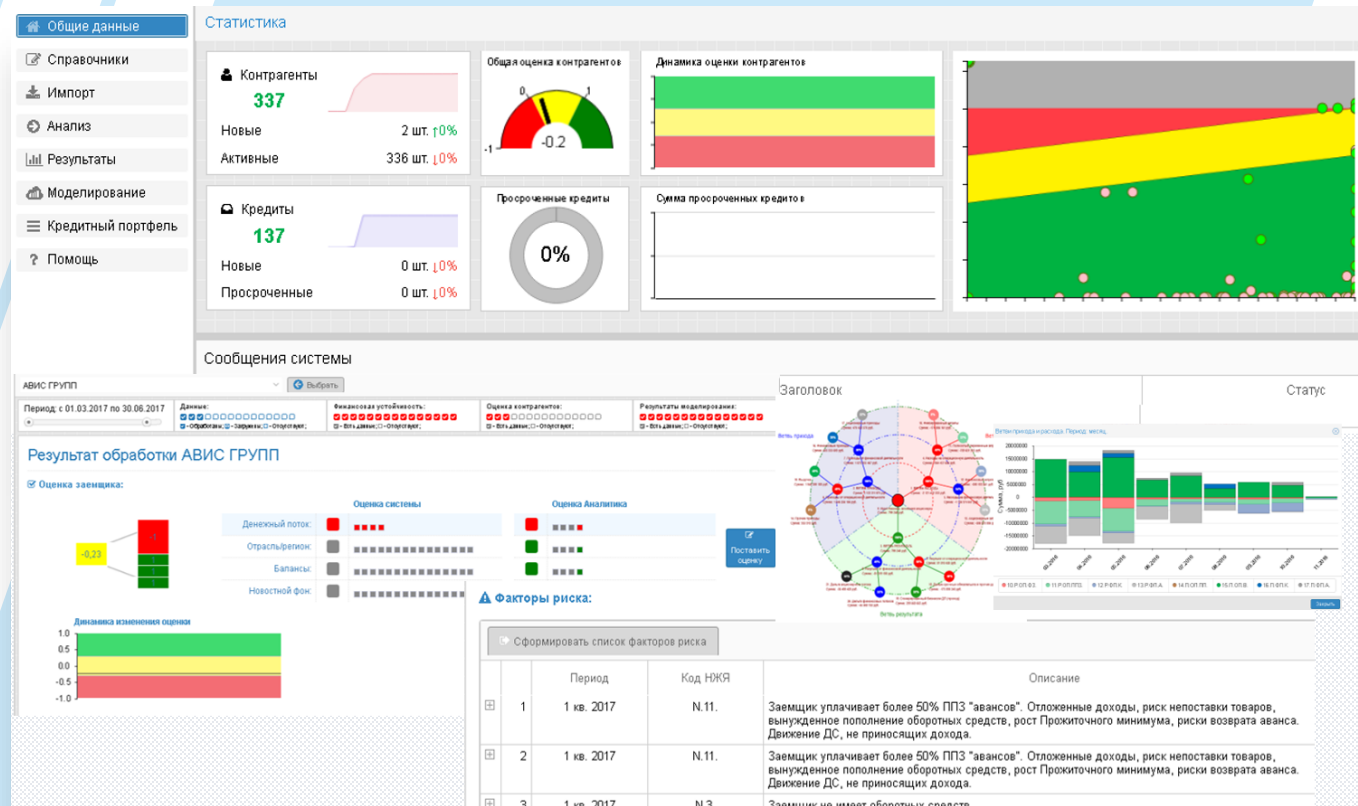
Общие данные
Справочники
Импорт
Анализ
Результаты
Моделирование
Кредитный портфель
Помощь

Статистика

Контрагенты
337
Новые 2 шт. ↑0%
Активные 336 шт. ↓0%

Общая оценка контрагентов
0
1
-1
-0.2

Динамика оценки контрагентов

Кредиты
137
Новые 0 шт. ↓0%
Просроченные 0 шт. ↓0%

Просроченные кредиты
0%

Сумма просроченных кредитов

Сообщения системы

Заголовок
Статус

АВИС ГРУПП
Выбрать
Период: с 01.03.2017 по 30.06.2017
Данные:
Финансовая устойчивость:
Оценка контрагентов:
Результаты моделирования:

Результат обработки АВИС ГРУПП
Оценка заемщика:
Оценка системы
Оценка Аналитика
Денежный поток:
Отрасль/регион:
Балансы:
Новостной фон:
-0,23
Поставить оценку

Динамика изменения оценки
1.0
0.5
0.0
-0.5
-1.0

Факторы риска:
Сформировать список факторов риска

| | | Период | Код НЖЯ | Описание |
|---|---|---|---|---|
| ⊞ | 1 | 1 кв. 2017 | N.11. | Заемщик уплачивает более 50% ППЗ "авансов". Отложенные доходы, риск непоставки товаров, вынужденное пополнение оборотных средств, рост Прожиточного минимума, риски возврата аванса. Движение ДС, не приносящих дохода. |
| ⊞ | 2 | 1 кв. 2017 | N.11. | Заемщик уплачивает более 50% ППЗ "авансов". Отложенные доходы, риск непоставки товаров, вынужденное пополнение оборотных средств, рост Прожиточного минимума, риски возврата аванса. Движение ДС, не приносящих дохода. |
| ⊞ | 3 | 1 кв. 2017 | N.3. | Заемщик не имеет оборотных средств |